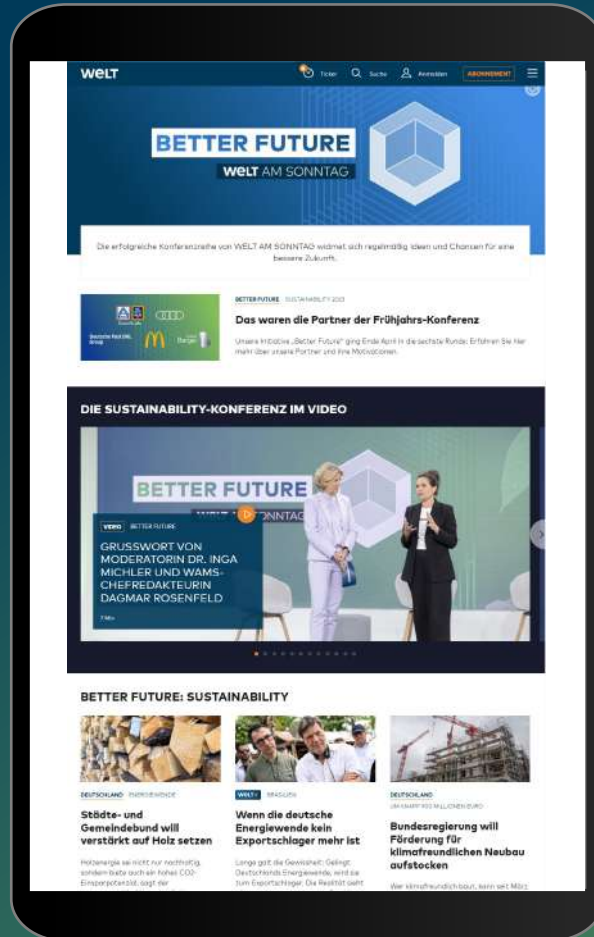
WELT Ticker Suche Anmelden ABONNEMENT

BETTER FUTURE
WELT AM SONNTAG

Die erfolgreiche Konferenzreihe von WELT AM SONNTAG widmet sich regelmäßig Ideen und Chancen für eine bessere Zukunft.

BETTER FUTURE SUSTAINABILITY 2023
Das waren die Partner der Frühjahrs-Konferenz
Unsere Initiative „Better Future" ging Ende April in die sechste Runde. Erfahren Sie hier mehr über unsere Partner und ihre Motivationen.

DIE SUSTAINABILITY-KONFERENZ IM VIDEO

BETTER FUTURE
WELT AM SONNTAG

VIDEO BETTER FUTURE
GRUSSWORT VON MODERATORIN DR. INGA MICHLER UND WAMS-CHEFREDAKTEURIN DAGMAR ROSENFELD
7 Min

BETTER FUTURE: SUSTAINABILITY

DEUTSCHLAND ENERGIEWENDE
Städte- und Gemeindebund will verstärkt auf Holz setzen
Holzenergie sei nicht nur nachhaltig, sondern biete auch ein hohes CO2-Einsparpotenzial, sagt der

WELT+ BRASILIEN
Wenn die deutsche Energiewende kein Exportschlager mehr ist
Lange galt die Gewissheit: Gelingt Deutschlands Energiewende, wird sie zum Exportschlager. Die Realität sieht

DEUTSCHLAND
UM KNAPP 100 MILLIONEN EURO
Bundesregierung will Förderung für klimafreundlichen Neubau aufstocken
Wer klimafreundlich baut, kann seit März